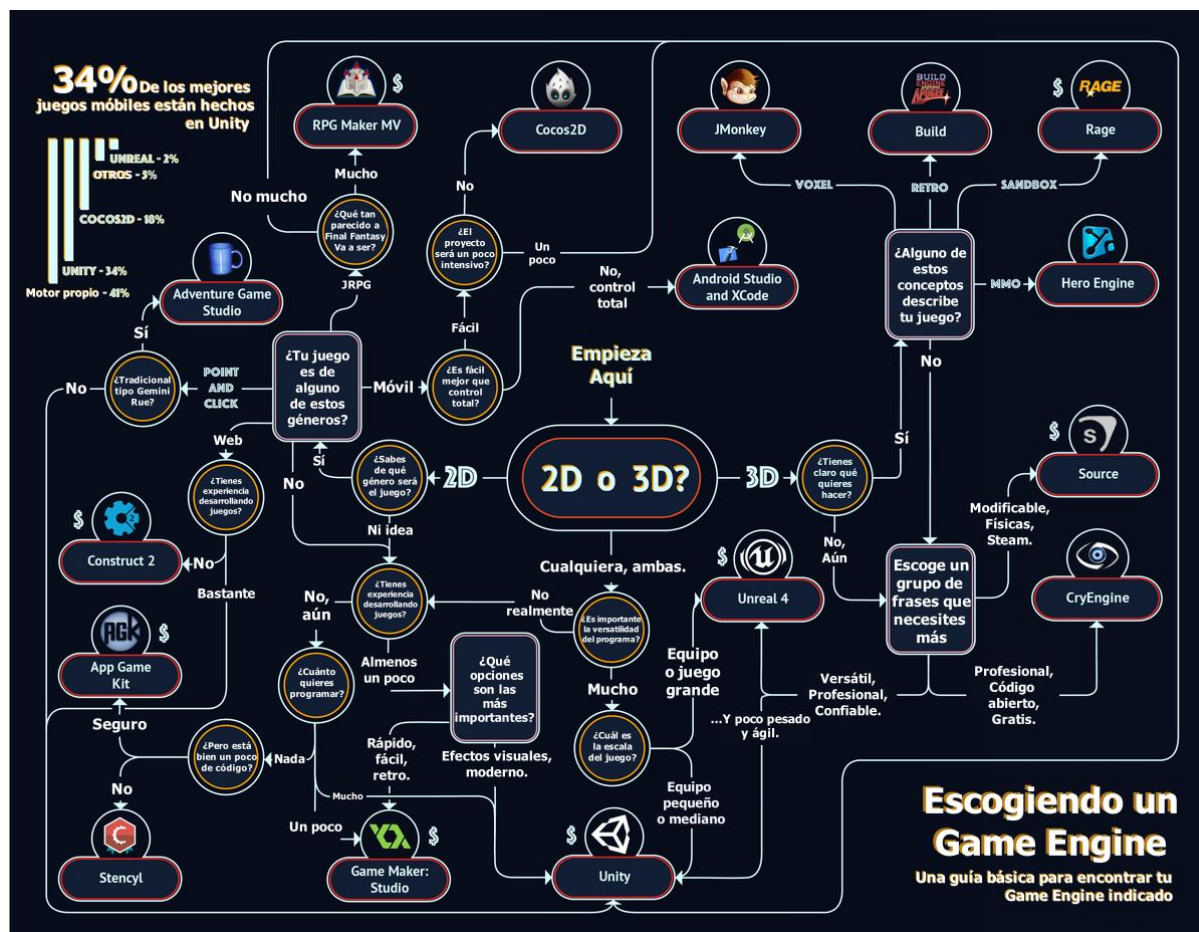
34% De los mejores juegos móbiles están hechos en Unity

UNREAL - 2%
OTROS - 5%
COCOS2D - 18%
UNITY - 34%
Motor propio - 41%

$ RPG Maker MV
Cocos2D
JMonkey
BUILD
Build
$ RAGE
Rage

No mucho
Mucho
¿Qué tan parecido a Final Fantasy Va a ser?
No
¿El proyecto será un poco intensivo?
Un poco
VOXEL
RETRO
SANDBOX

Adventure Game Studio
JRPG
Fácil
No, control total
Android Studio and XCode
¿Alguno de estos conceptos describe tu juego?
MMO
Hero Engine

Sí
No
¿Tradicional tipo Gemini Rue?
POINT AND CLICK
¿Tu juego es de alguno de estos géneros?
Móvil
¿Es fácil mejor que control total?
Empieza Aquí
No

Web
Sí
¿Sabes de qué género será el juego?
2D
2D o 3D?
3D
¿Tienes claro qué quieres hacer?
Sí
$ Source

¿Tienes experiencia desarrollando juegos?
No
Ni idea
$ Construct 2
No
No, Aún
Modificable, Físicas, Steam.
Bastante
Cualquiera, ambas.
$ Unreal 4
Escoge un grupo de frases que necesites más
CryEngine

No, aún
¿Tienes experiencia desarrollando juegos?
No realmente
¿Es importante la versatilidad del programa?
AGK $
App Game Kit
¿Cuánto quieres programar?
Almenos un poco
¿Qué opciones son las más importantes?
Mucho
Equipo o juego grande
Versátil, Profesional, Confiable.
Profesional, Código abierto, Gratis.

Seguro
¿Pero está bien un poco de código?
Nada
Rápido, fácil, retro.
Efectos visuales, moderno.
¿Cuál es la escala del juego?
...Y poco pesado y ágil.
No
Mucho
Equipo pequeño o mediano

Un poco
$
Stencyl
Game Maker: Studio
$ Unity

Escogiendo un Game Engine
Una guía básica para encontrar tu Game Engine indicado